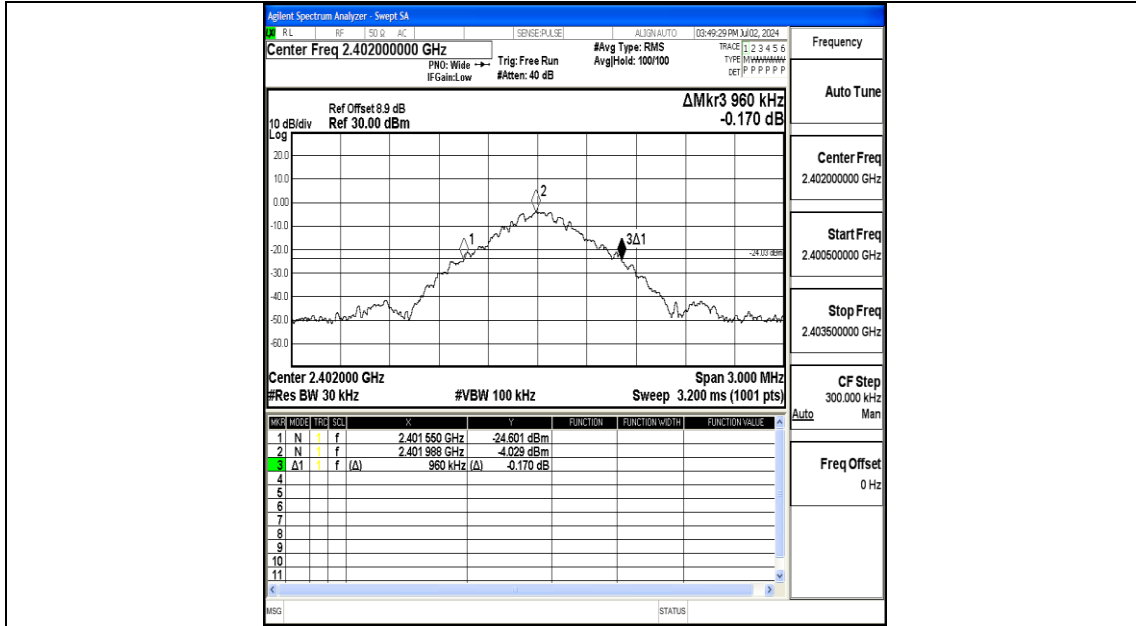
Agilent Spectrum Analyzer - Swept SA

RL RF 50 Ω AC SENSE:PULSE ALIGN AUTO 03:49:29 PM Jul 02, 2024

Center Freq 2.402000000 GHz

PNO: Wide → Trig: Free Run
IFGain:Low #Atten: 40 dB

#Avg Type: RMS
Avg|Hold: 100/100

TRACE 1 2 3 4 5 6
TYPE MWWWWW
DET P P P P P P

Frequency

Ref Offset 8.9 dB
10 dB/div Ref 30.00 dBm
Log

ΔMkr3 960 kHz
-0.170 dB

Auto Tune

20.0
10.0
0.00
-10.0
-20.0
-30.0
-40.0
-50.0
-60.0

2
1
3Δ1
-24.03 dBm

Center Freq
2.402000000 GHz

Start Freq
2.400500000 GHz

Stop Freq
2.403500000 GHz

Center 2.402000 GHz
#Res BW 30 kHz
#VBW 100 kHz
Span 3.000 MHz
Sweep 3.200 ms (1001 pts)

CF Step
300.000 kHz
Auto Man

| MKR | MODE | TRC | SCL | X | Y | FUNCTION | FUNCTION WIDTH | FUNCTION VALUE |
|---|---|---|---|---|---|---|---|---|
| 1 | N | 1 | f | 2.401 550 GHz | -24.601 dBm | | | |
| 2 | N | 1 | f | 2.401 988 GHz | -4.029 dBm | | | |
| 3 | Δ1 | 1 | f (Δ) | 960 kHz (Δ) | -0.170 dB | | | |
| 4 | | | | | | | | |
| 5 | | | | | | | | |
| 6 | | | | | | | | |
| 7 | | | | | | | | |
| 8 | | | | | | | | |
| 9 | | | | | | | | |
| 10 | | | | | | | | |
| 11 | | | | | | | | |

Freq Offset
0 Hz

MSG STATUS